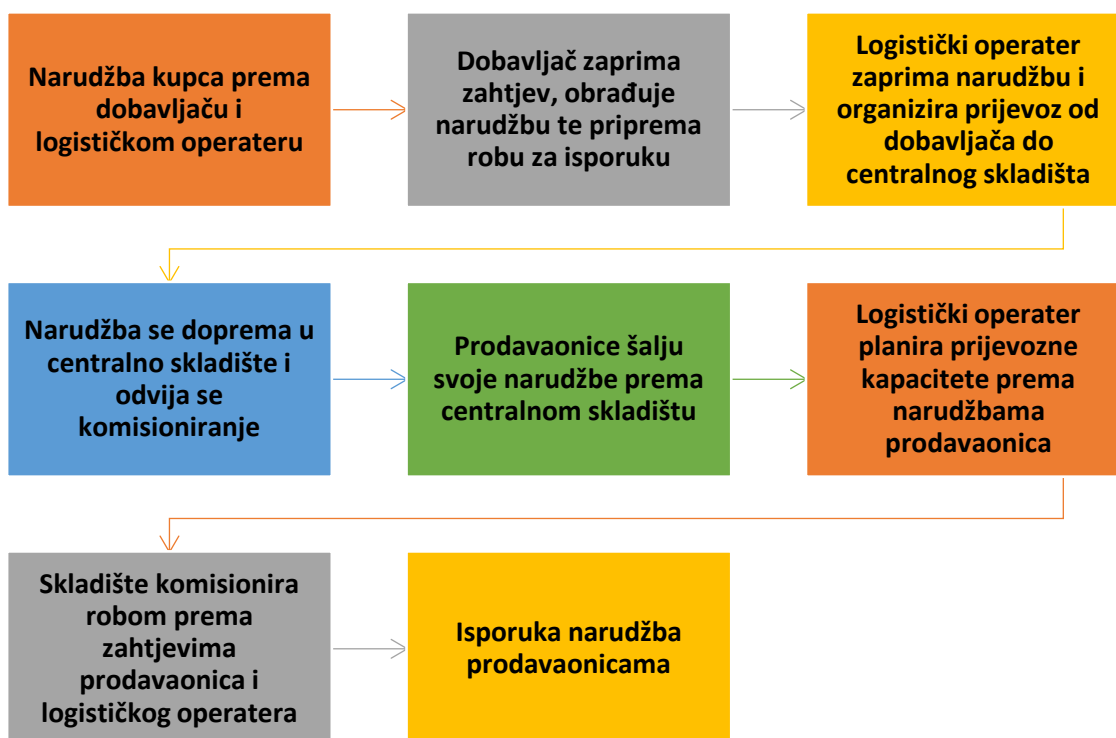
Narudžba kupca prema dobavljaču i logističkom operateru

Dobavljač zaprima zahtjev, obrađuje narudžbu te priprema robu za isporuku

Logistički operater zaprima narudžbu i organizira prijevoz od dobavljača do centralnog skladišta

Narudžba se doprema u centralno skladište i odvija se komisioniranje

Prodavaonice šalju svoje narudžbe prema centralnom skladištu

Logistički operater planira prijevozne kapacitete prema narudžbama prodavaonica

Skladište komisionira robom prema zahtjevima prodavaonica i logističkog operatera

Isporuka narudžba prodavaonicama